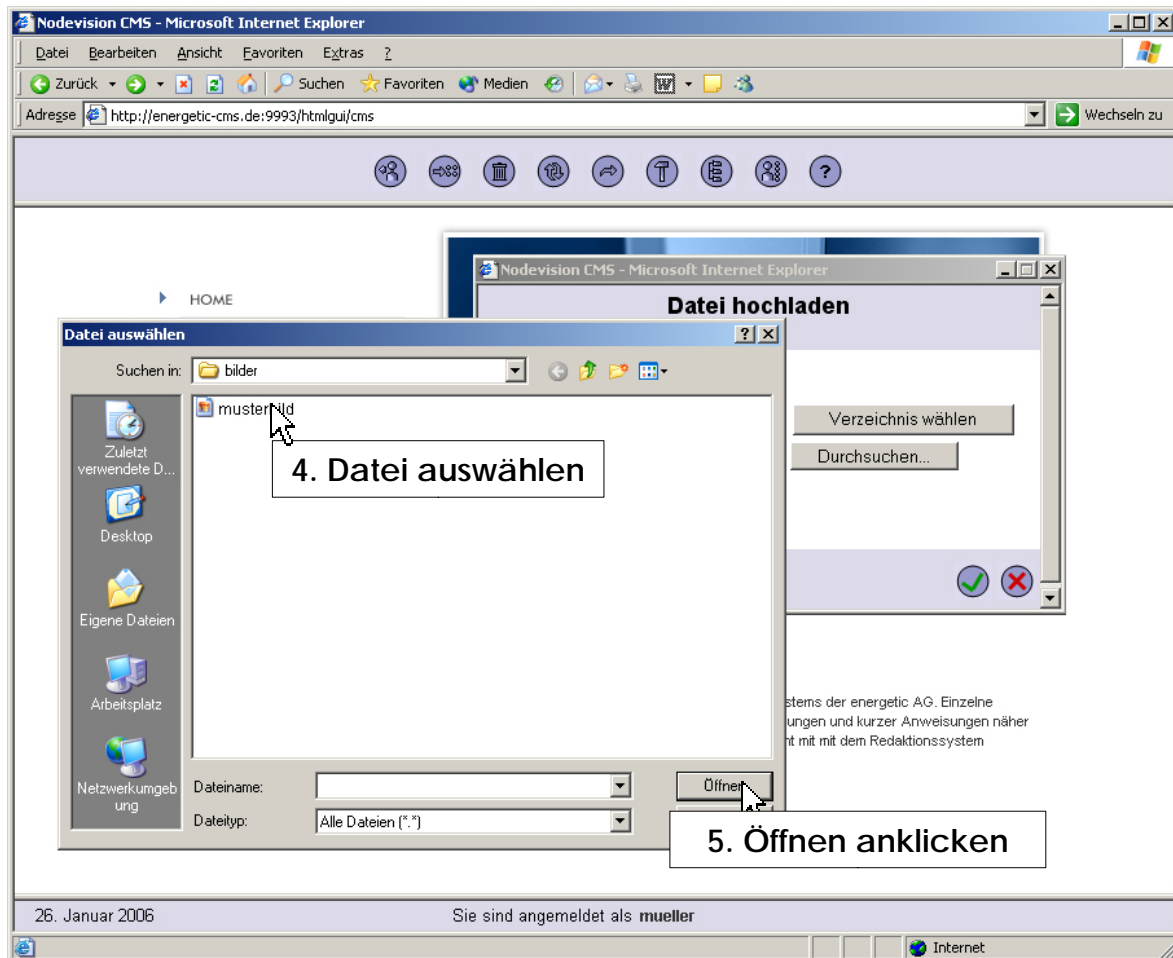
Nodevision CMS - Microsoft Internet Explorer

Datei Bearbeiten Ansicht Favoriten Extras ?

Zurück Suchen Favoriten Medien

Adresse http://energetic-cms.de:9993/htmlgui/cms Wechseln zu

HOME

Nodevision CMS - Microsoft Internet Explorer

Datei hochladen

Verzeichnis wählen

Durchsuchen...

Datei auswählen

Suchen in: bilder

musterbild

4. Datei auswählen

Zuletzt verwendete D...

Desktop

Eigene Dateien

Arbeitsplatz

Netzwerkumgebung

Dateiname:

Dateityp: Alle Dateien (*.*)

Öffnen

5. Öffnen anklicken

stems der energetic AG. Einzelne
ungen und kurzer Anweisungen näher
nt mit mit dem Redaktionssystem

26. Januar 2006

Sie sind angemeldet als **mueller**

Internet